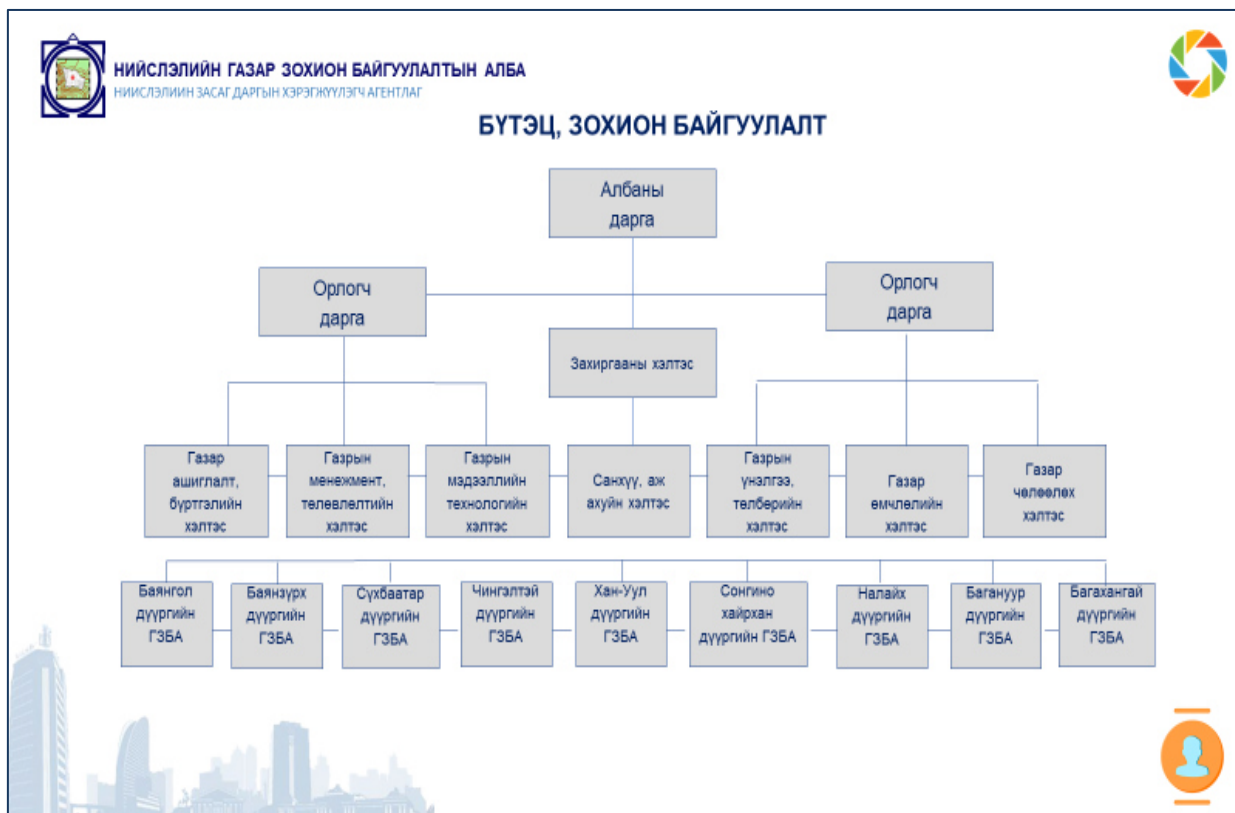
НИЙСЛЭЛИЙН ГАЗАР ЗОХИОН БАЙГУУЛАЛТЫН АЛБА
НИЙСЛЭЛИЙН ЗАСАГ ДАРГЫН ХЭРЭГЖҮҮЛЭГЧ АГЕНТЛАГ

БҮТЭЦ, ЗОХИОН БАЙГУУЛАЛТ

Албаны дарга

Орлогч дарга

Орлогч дарга

Захиргааны хэлтэс

Газар ашиглалт, бүртгэлийн хэлтэс

Газрын менежмент, төлөвлөлтийн хэлтэс

Газрын мэдээллийн технологийн хэлтэс

Санхүү, аж ахуйн хэлтэс

Газрын үнэлгээ, төлбөрийн хэлтэс

Газар өмчлөлийн хэлтэс

Газар чөлөөлөх хэлтэс

Баянгол дүүргийн ГЗБА

Баянзүрх дүүргийн ГЗБА

Сүхбаатар дүүргийн ГЗБА

Чингэлтэй дүүргийн ГЗБА

Хан-Уул дүүргийн ГЗБА

Сонгино хайрхан дүүргийн ГЗБА

Налайх дүүргийн ГЗБА

Багануур дүүргийн ГЗБА

Багахангай дүүргийн ГЗБА